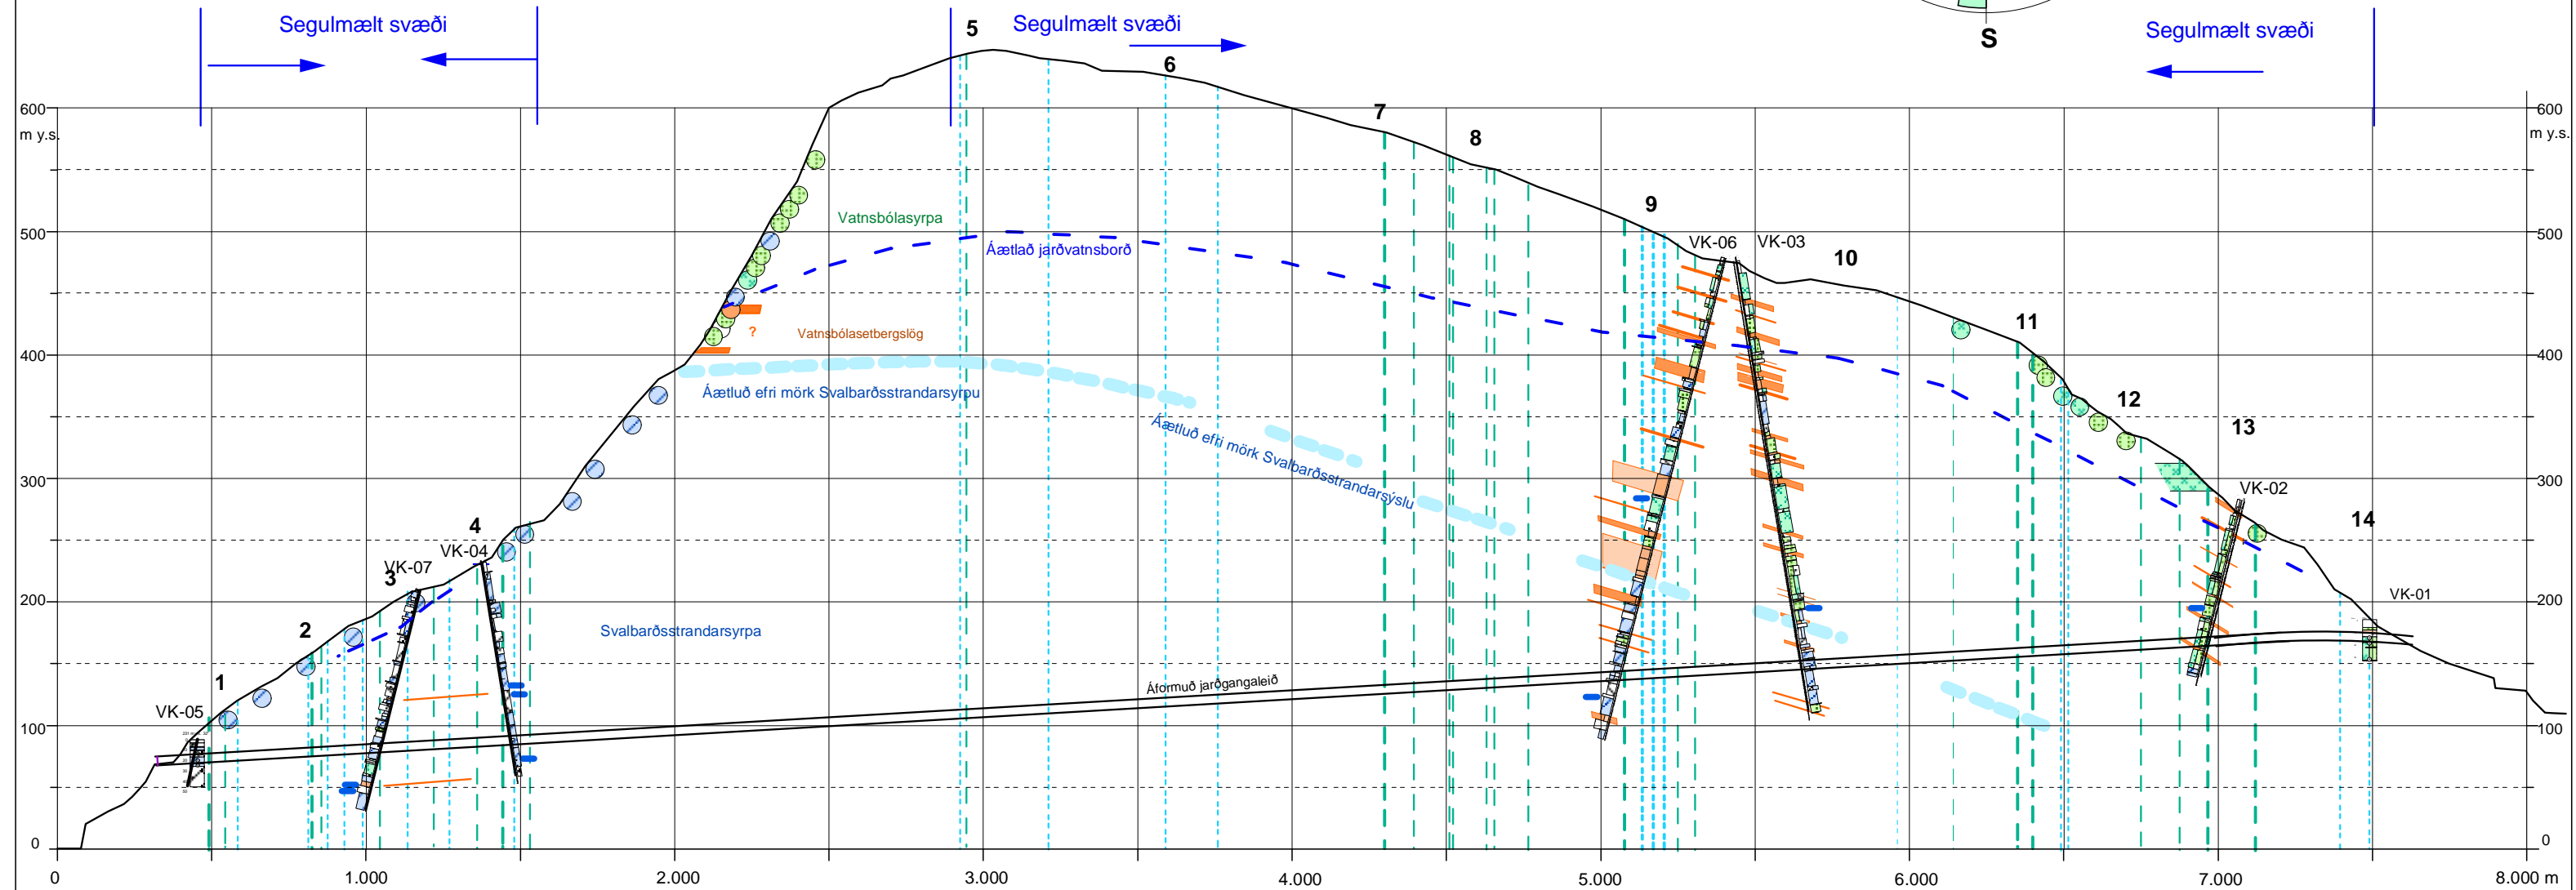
Segulmælt svæði
5 Segulmælt svæði
S
Segulmælt svæði
6
600
m y.s.
600
m y.s.
7
8
Vatnsbólasyrpa
9
500
Áætlað jarðvatnsborð
VK-06 VK-03
10
500
Vatnsbólasetbergslög
?
11
400
400
Áætluð efri mörk Svalbarðsstrandarsyrpu
12
13
Áætluð efri mörk Svalbarðsstrandarsýslu
300
300
VK-02
4
14
VK-04
VK-07
3
200
2
Svalbarðsstrandarsyrpa
VK-01
200
1
Áformuð jarðgangaleið
VK-05
100
100
0
0
0
1.000
2.000
3.000
4.000
5.000
6.000
7.000
8.000 m